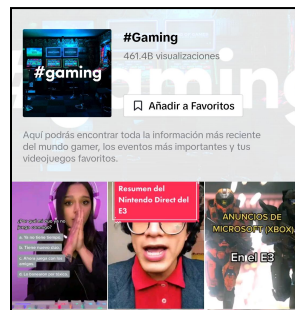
#gaming

#Gaming

461.4B visualizaciones

Añadir a Favoritos

Aquí podrás encontrar toda la información más reciente del mundo gamer, los eventos más importantes y tus videojuegos favoritos.

Resumen del Nintendo Direct del E3

ANUNCIOS DE MICROSOFT (XBOX)

En el E3